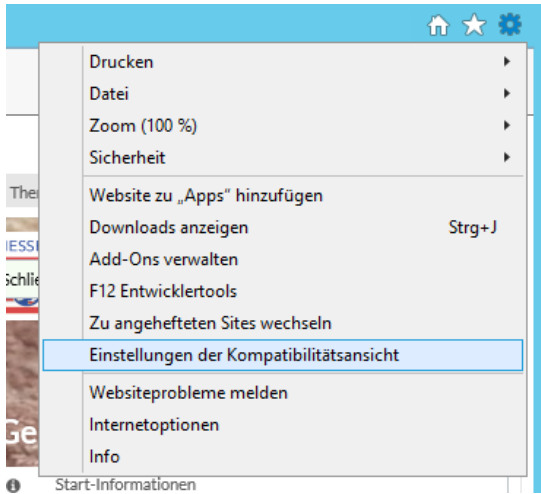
Drucken
Datei
Zoom (100 %)
Sicherheit
Website zu „Apps" hinzufügen
Downloads anzeigen Strg+J
Add-Ons verwalten
F12 Entwicklertools
Zu angehefteten Sites wechseln
Einstellungen der Kompatibilitätsansicht
Websiteprobleme melden
Internetoptionen
Info

Ther
IESSE
chlie
Ge
Start-Informationen